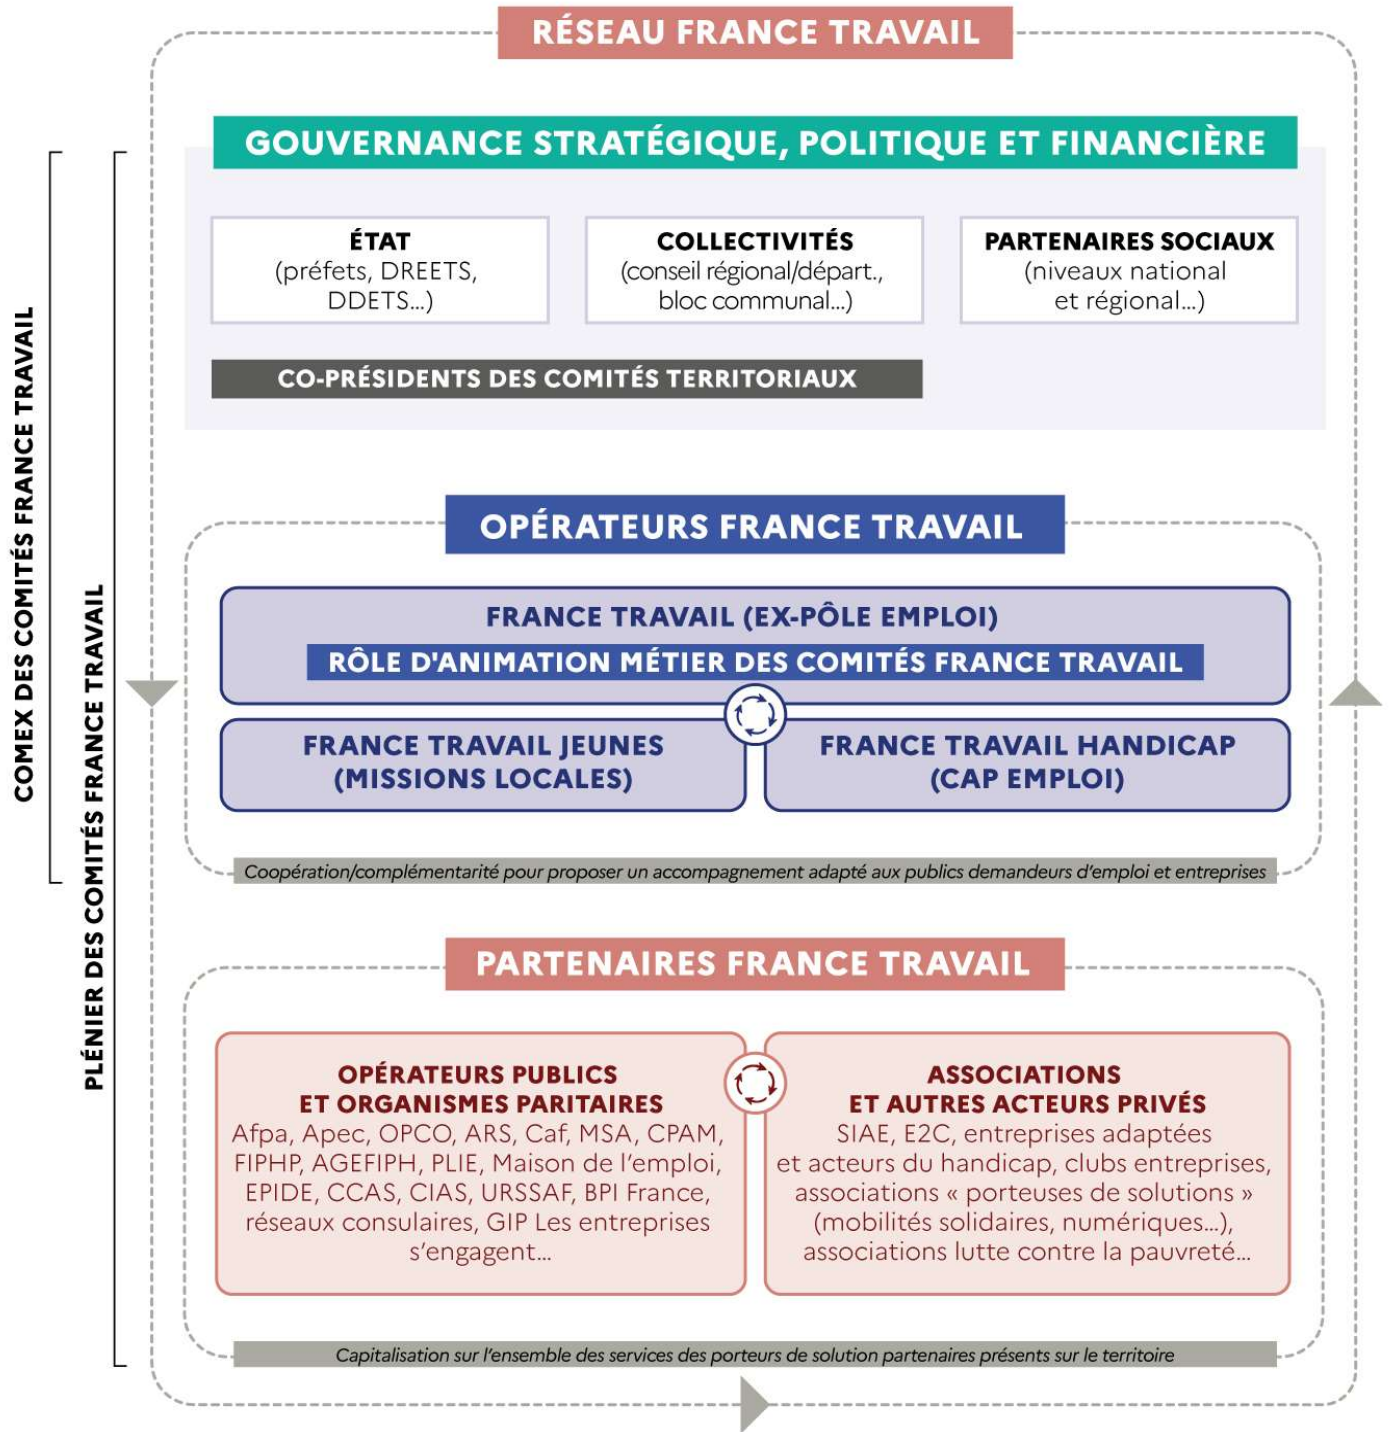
RÉSEAU FRANCE TRAVAIL

GOUVERNANCE STRATÉGIQUE, POLITIQUE ET FINANCIÈRE

ÉTAT
(préfets, DREETS, DDETS...)

COLLECTIVITÉS
(conseil régional/départ., bloc communal...)

PARTENAIRES SOCIAUX
(niveaux national et régional...)

CO-PRÉSIDENTS DES COMITÉS TERRITORIAUX

OPÉRATEURS FRANCE TRAVAIL

FRANCE TRAVAIL (EX-PÔLE EMPLOI)
RÔLE D'ANIMATION MÉTIER DES COMITÉS FRANCE TRAVAIL

FRANCE TRAVAIL JEUNES (MISSIONS LOCALES)

FRANCE TRAVAIL HANDICAP (CAP EMPLOI)

Coopération/complémentarité pour proposer un accompagnement adapté aux publics demandeurs d'emploi et entreprises

PARTENAIRES FRANCE TRAVAIL

OPÉRATEURS PUBLICS ET ORGANISMES PARITAIRES
Afpa, Apec, OPCO, ARS, Caf, MSA, CPAM, FIPHP, AGEFIPH, PLIE, Maison de l'emploi, EPIDE, CCAS, CIAS, URSSAF, BPI France, réseaux consulaires, GIP Les entreprises s'engagent...

ASSOCIATIONS ET AUTRES ACTEURS PRIVÉS
SIAE, E2C, entreprises adaptées et acteurs du handicap, clubs entreprises, associations « porteuses de solutions » (mobilités solidaires, numériques...), associations lutte contre la pauvreté...

Capitalisation sur l'ensemble des services des porteurs de solution partenaires présents sur le territoire

COMEX DES COMITÉS FRANCE TRAVAIL

PLÉNIER DES COMITÉS FRANCE TRAVAIL